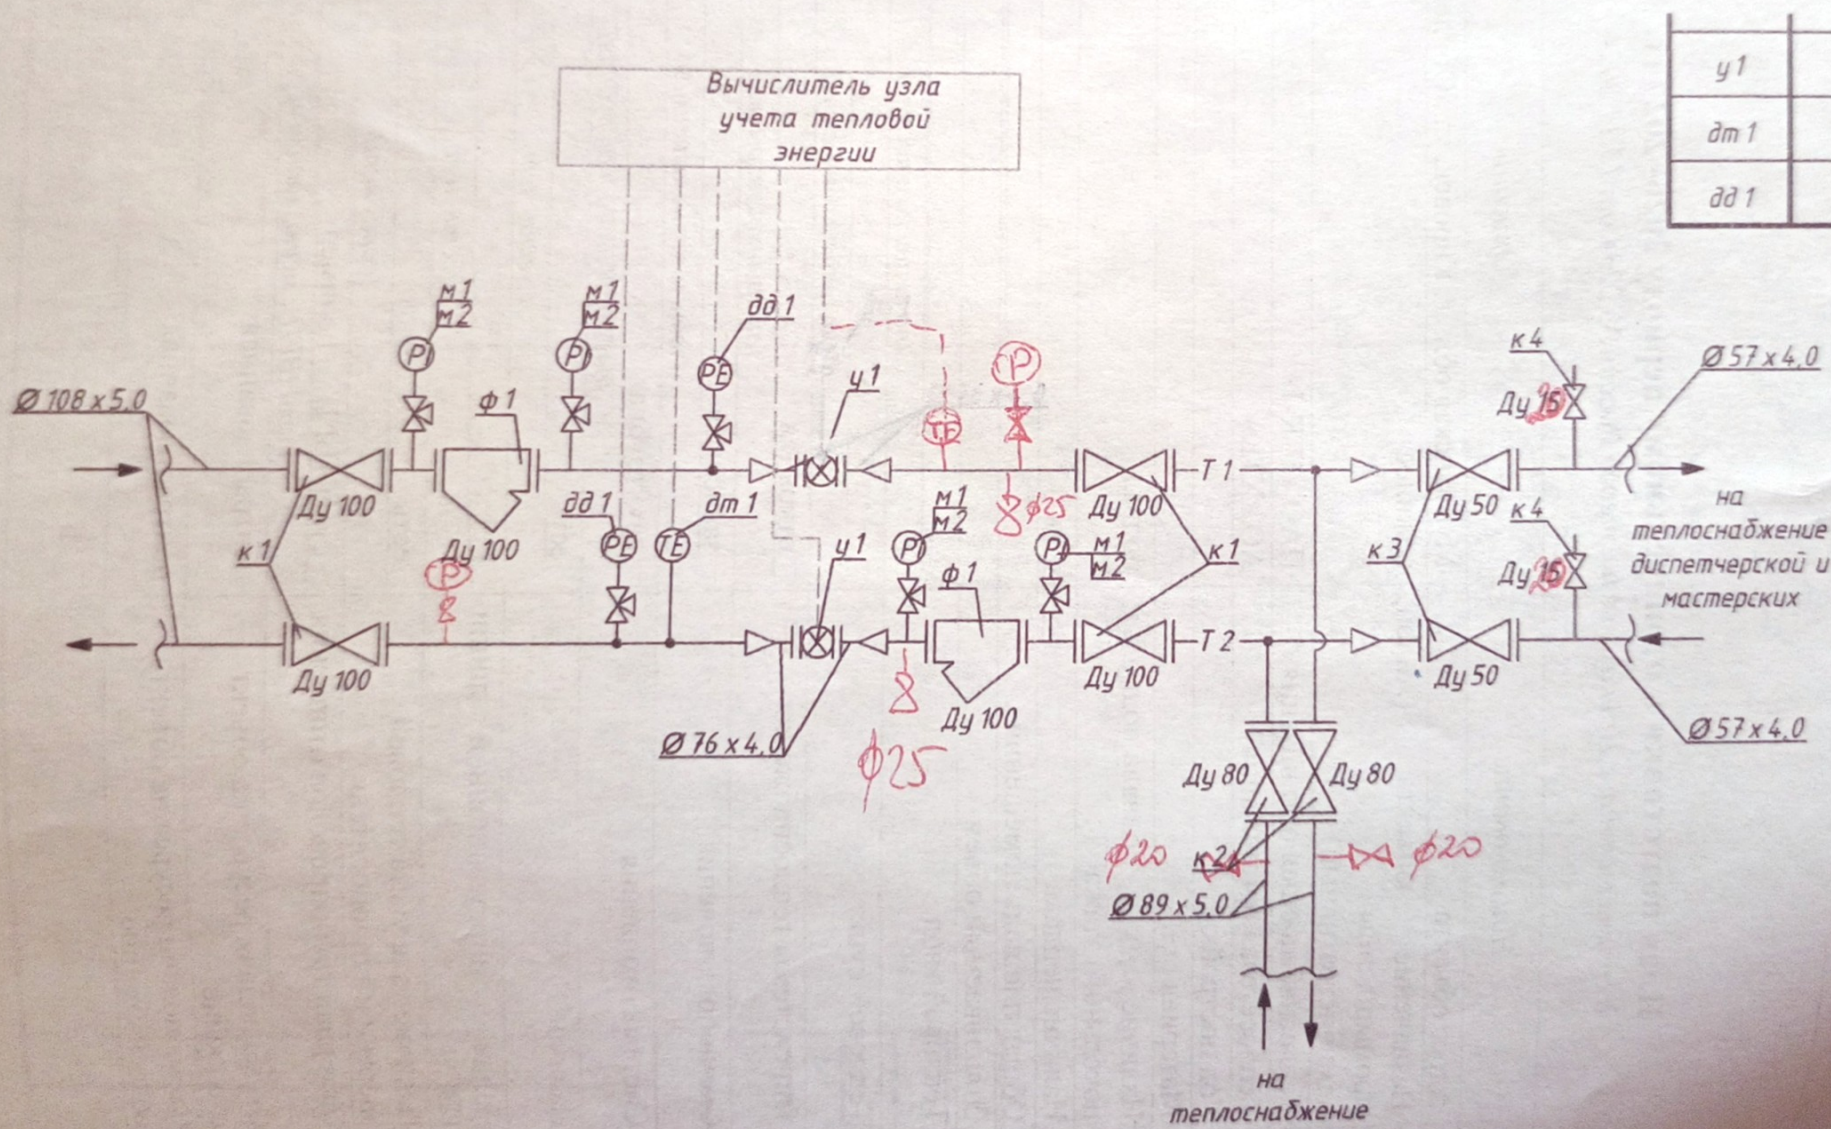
| у1 | |
|---|---|
| дт 1 | |
| дд 1 | |

Вычислитель узла учета тепловой энергии

м1
м2
PI

м1
м2
PI

дд 1
PE

Ø 108 x 5.0

ф1

у1

TE

P

Ø25

Ду 100

Т 1

Ду 50

к4
Ду 20

Ø 57 x 4.0

Ду 100

к1

Ду 100

дд 1
PE

дт 1
TE

у1

м1
м2
PI

ф1

PI
м1
м2

к1

к3

к4
Ду 20

на теплоснабжение диспетчерской и мастерских

P

Ду 100

Ду 100

Т 2

Ду 50

Ду 100

Ø 76 x 4.0

Ø25

Ø 57 x 4.0

Ду 80

Ду 80

Ø20

к2

Ø20

Ø 89 x 5.0

на теплоснабжение